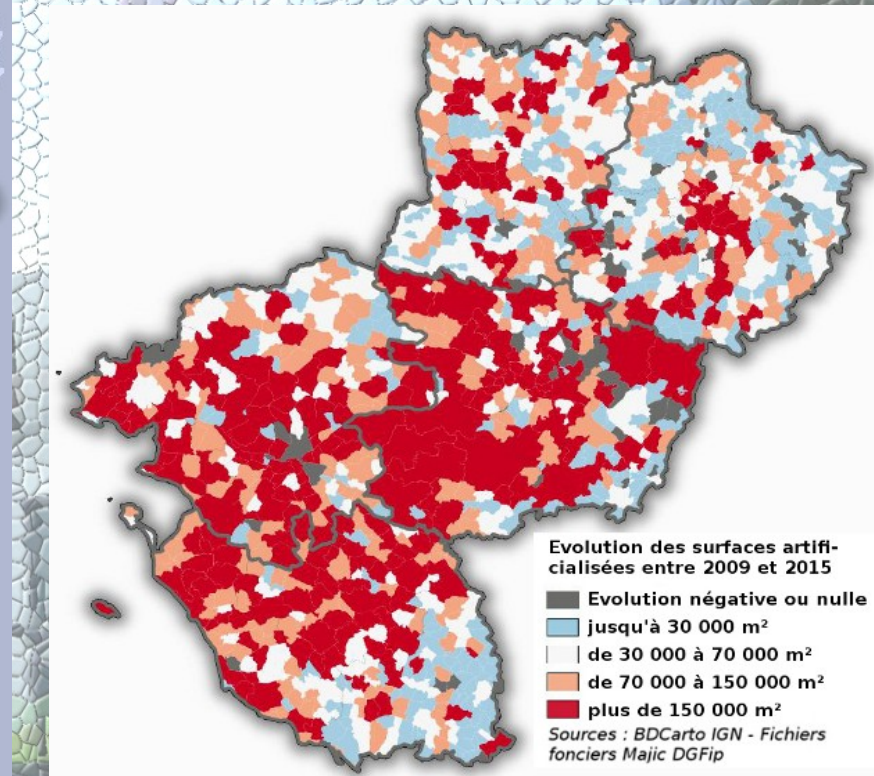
Evolution des surfaces artificialisées entre 2009 et 2015

Evolution négative ou nulle
jusqu'à 30 000 m²
de 30 000 à 70 000 m²
de 70 000 à 150 000 m²
plus de 150 000 m²

Sources : BDCarto IGN - Fichiers fonciers Majic DGFip